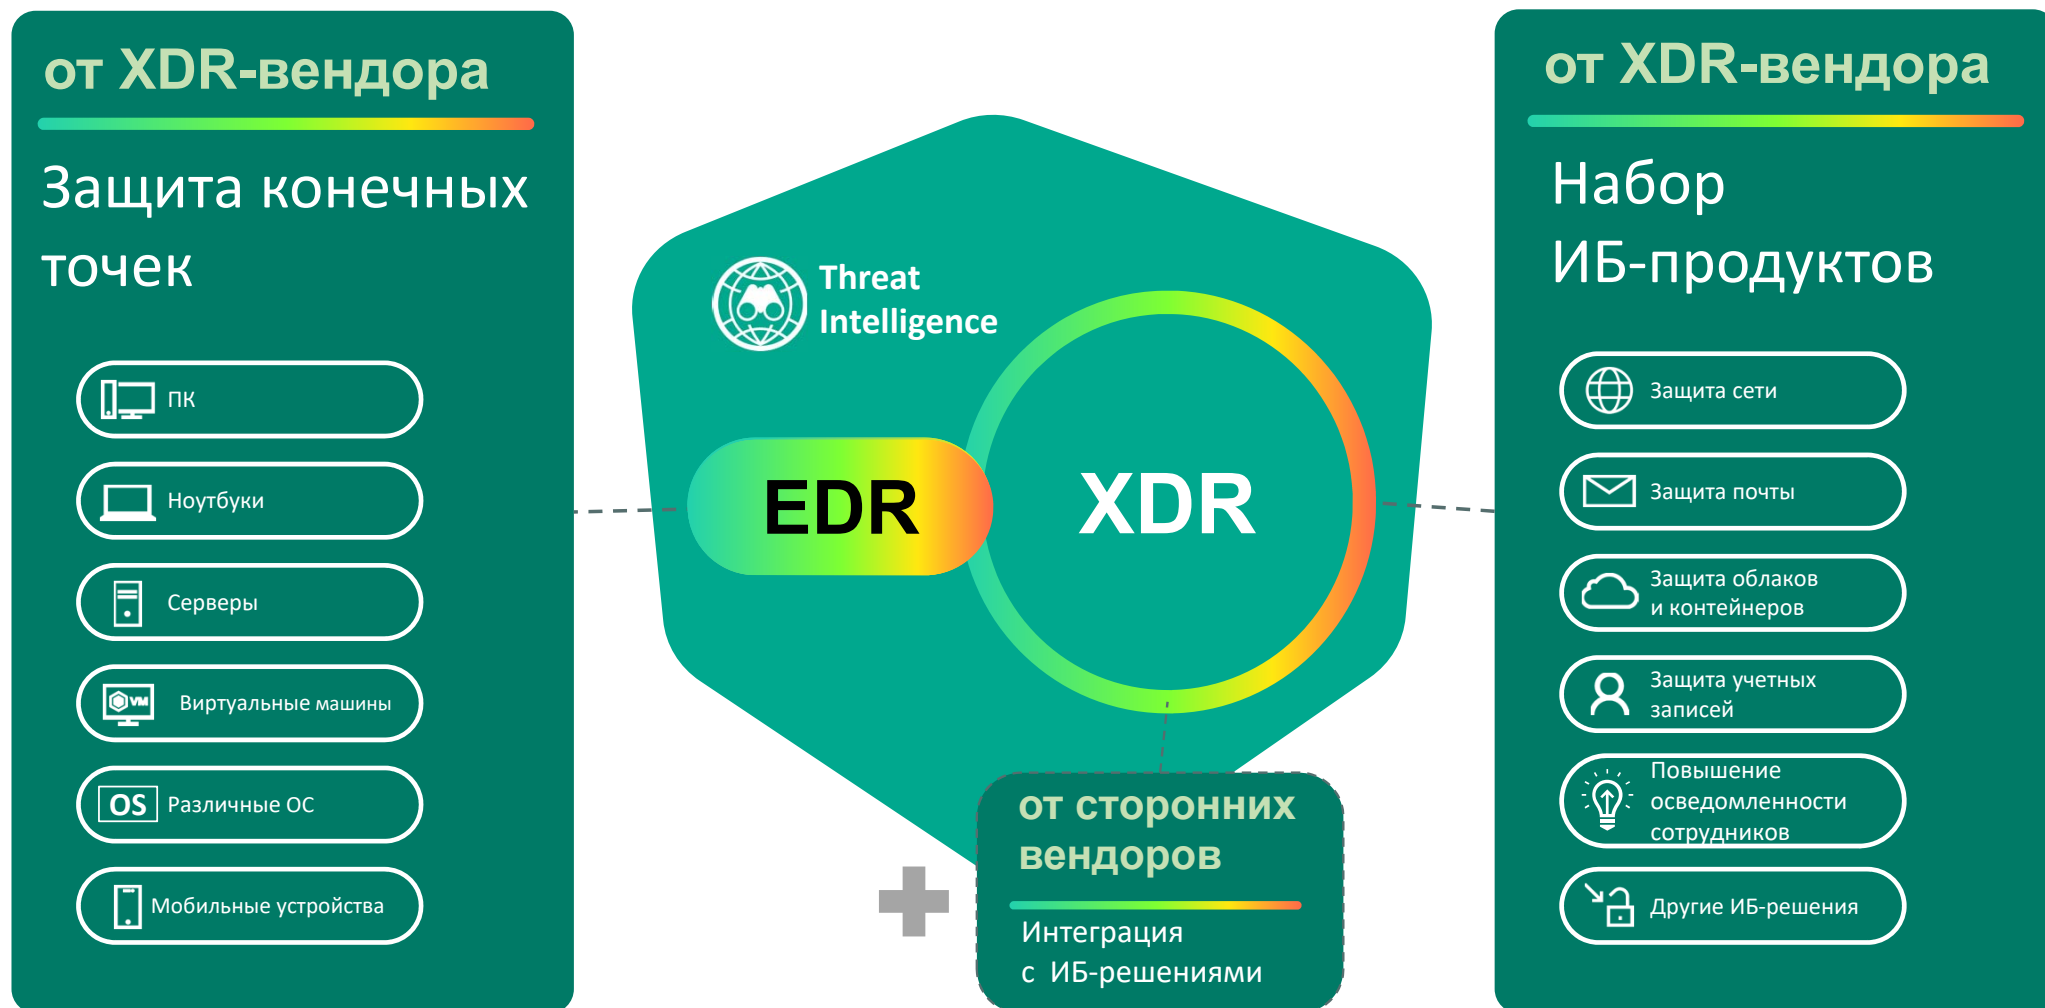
от XDR-вендора

Защита конечных точек

ПК

Ноутбуки

Серверы

VM Виртуальные машины

OS Различные ОС

Мобильные устройства

Threat Intelligence

EDR

XDR

от сторонних вендоров

Интеграция с ИБ-решениями

от XDR-вендора

Набор ИБ-продуктов

Защита сети

Защита почты

Защита облаков и контейнеров

Защита учетных записей

Повышение осведомленности сотрудников

Другие ИБ-решения